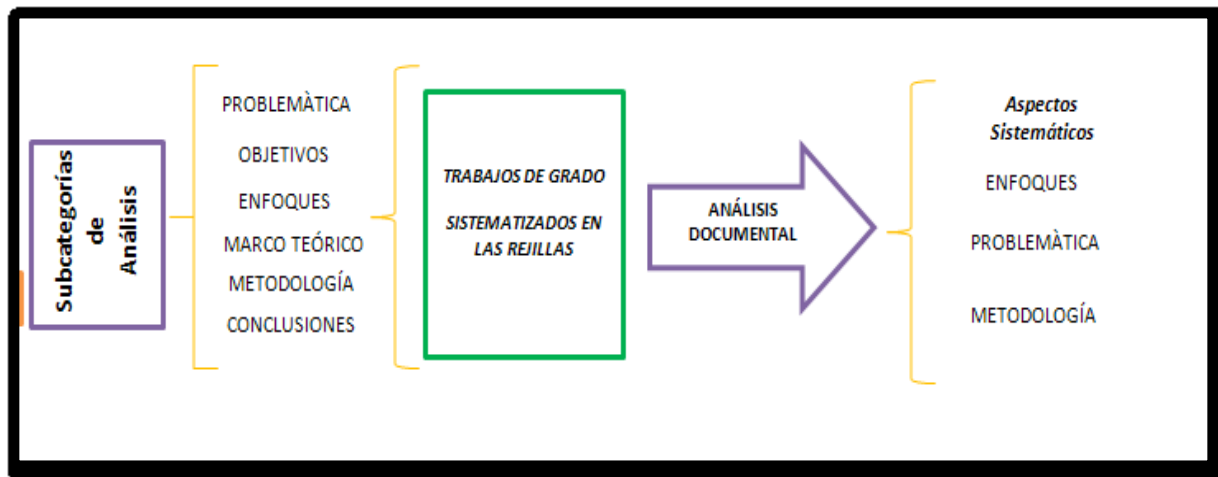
Subcategorías de Análisis

PROBLEMÀTICA
OBJETIVOS
ENFOQUES
MARCO TEÓRICO
METODOLOGÍA
CONCLUSIONES

TRABAJOS DE GRADO

SISTEMATIZADOS EN LAS REJILLAS

ANÁLISIS DOCUMENTAL

Aspectos Sistemáticos

ENFOQUES

PROBLEMÀTICA

METODOLOGÍA